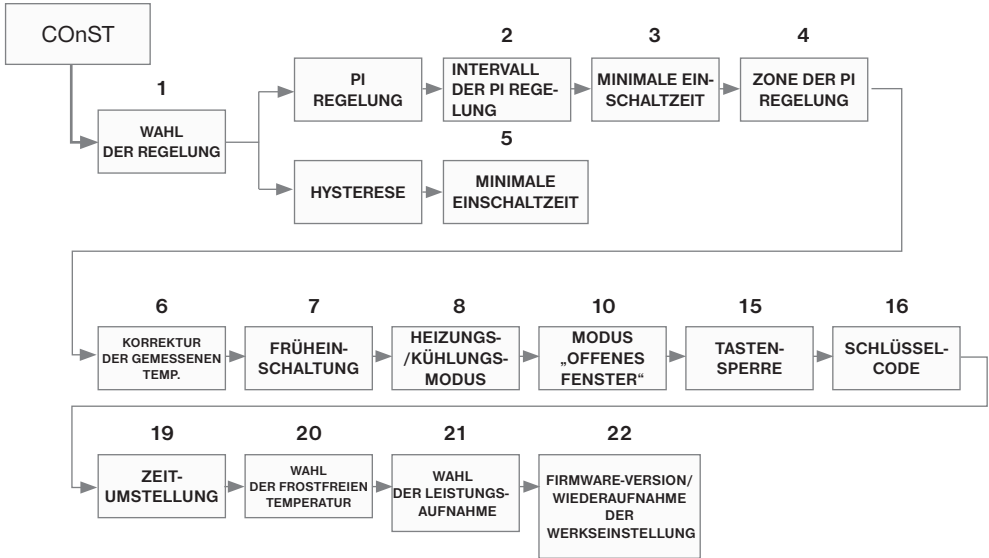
COnST

1

WAHL DER REGELUNG

PI REGELUNG

2

INTERVALL DER PI REGELUNG

3

MINIMALE EINSCHALTZEIT

4

ZONE DER PI REGELUNG

5

HYSTERESE

MINIMALE EINSCHALTZEIT

6

KORREKTUR DER GEMESSENEN TEMP.

7

FRÜHEINSCHALTUNG

8

HEIZUNGS-/KÜHLUNGSMODUS

10

MODUS „OFFENES FENSTER“

15

TASTENSPERRE

16

SCHLÜSSELCODE

19

ZEITUMSTELLUNG

20

WAHL DER FROSTFREIEN TEMPERATUR

21

WAHL DER LEISTUNGSAUFNAHME

22

FIRMWARE-VERSION/ WIEDERAUFNAHME DER WERKSEINSTELLUNG